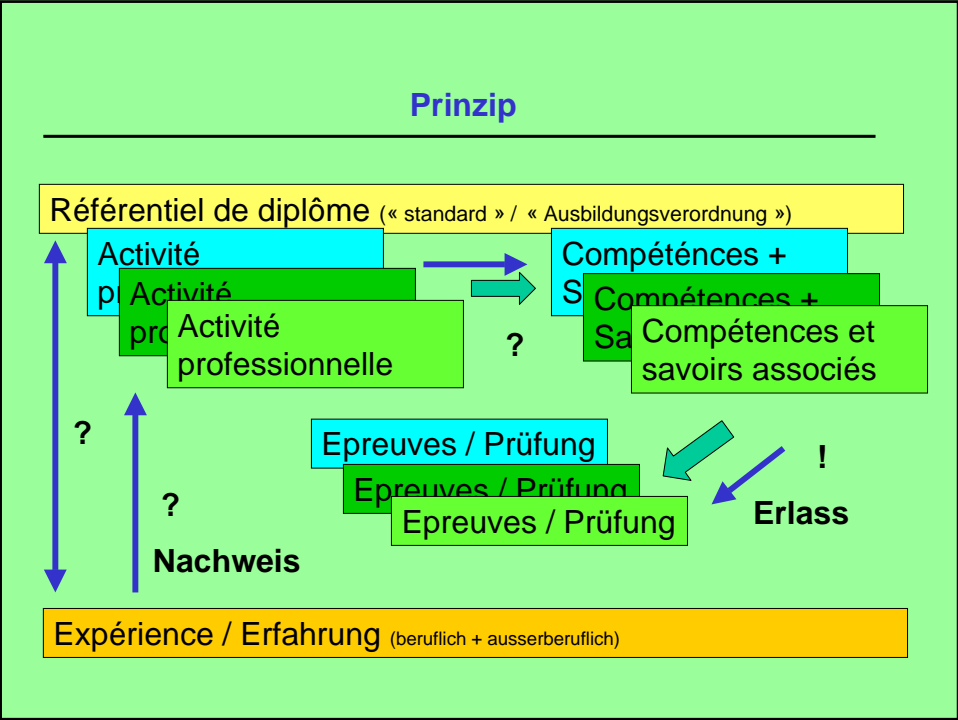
Prinzip

Référentiel de diplôme (« standard » / « Ausbildungsverordnung »)

Activité pr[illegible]

Activité pro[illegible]

Activité professionnelle

Compétences + S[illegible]

Compétences + Sa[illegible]

Compétences et savoirs associés

?

?

?

Nachweis

Epreuves / Prüfung

Epreuves / Prüfung

Epreuves / Prüfung

!

Erlass

Expérience / Erfahrung (beruflich + ausserberuflich)